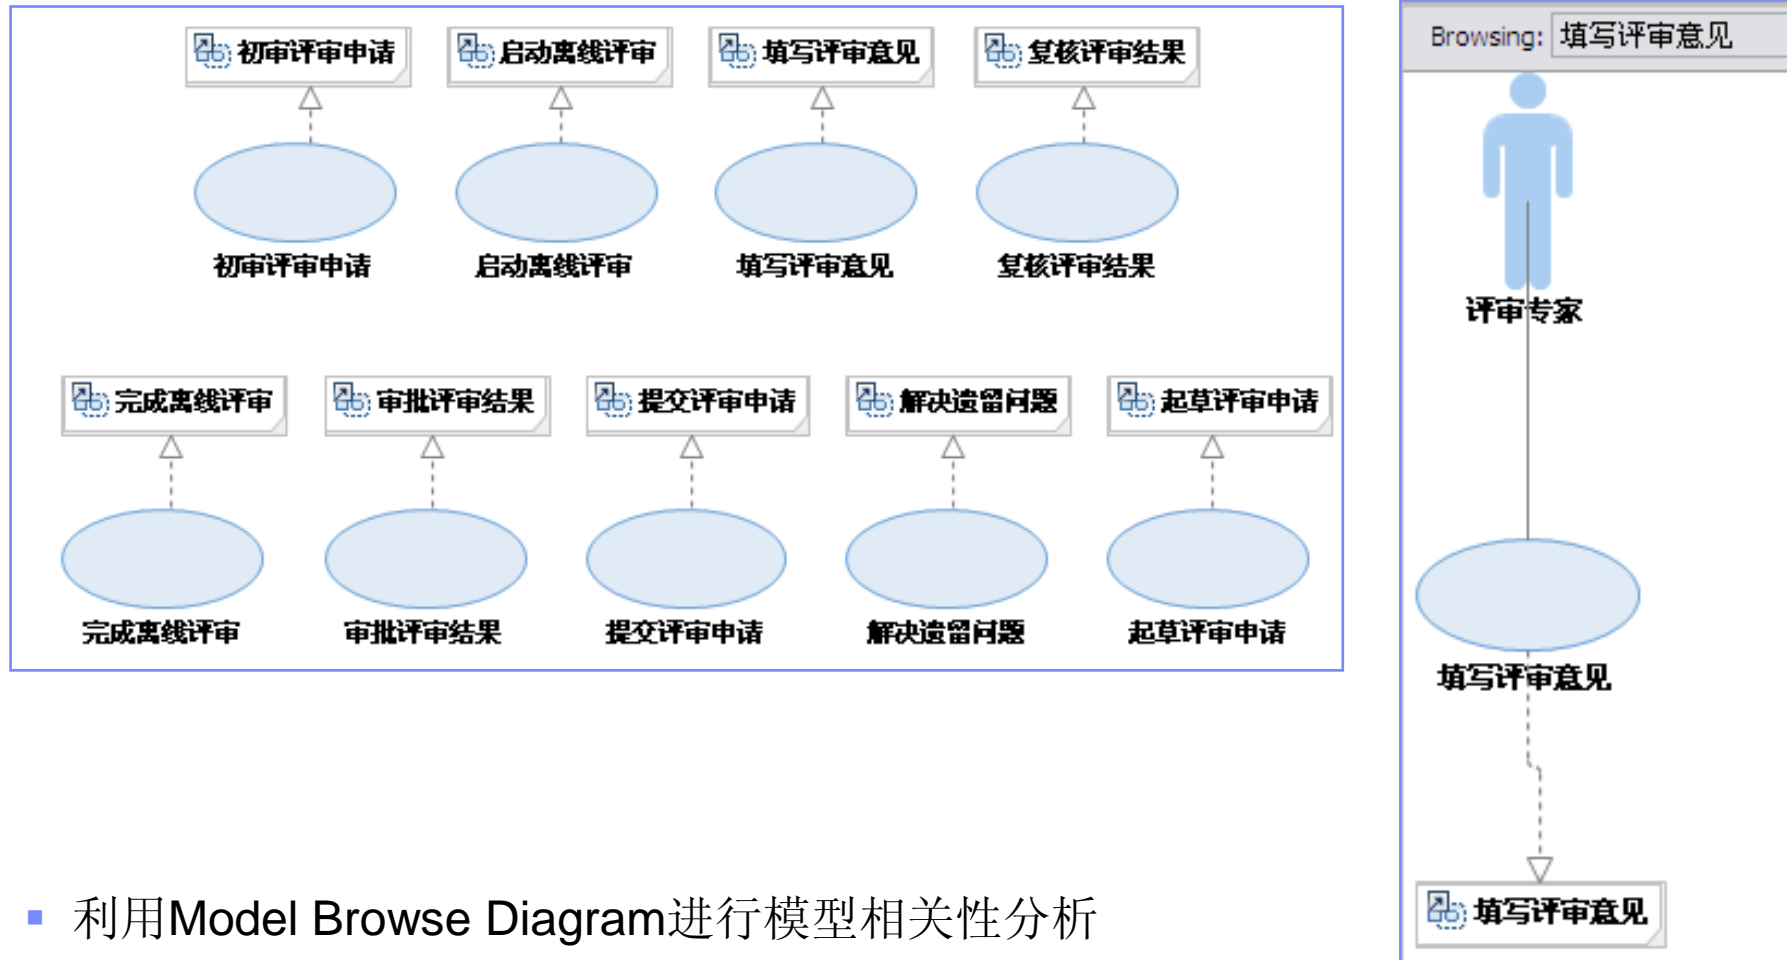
初审评审申请

初审评审申请

启动离线评审

启动离线评审

填写评审意见

填写评审意见

复核评审结果

复核评审结果

完成离线评审

完成离线评审

审批评审结果

审批评审结果

提交评审申请

提交评审申请

解决遗留问题

解决遗留问题

起草评审申请

起草评审申请

Browsing: 填写评审意见

评审专家

填写评审意见

填写评审意见

▪ 利用Model Browse Diagram进行模型相关性分析